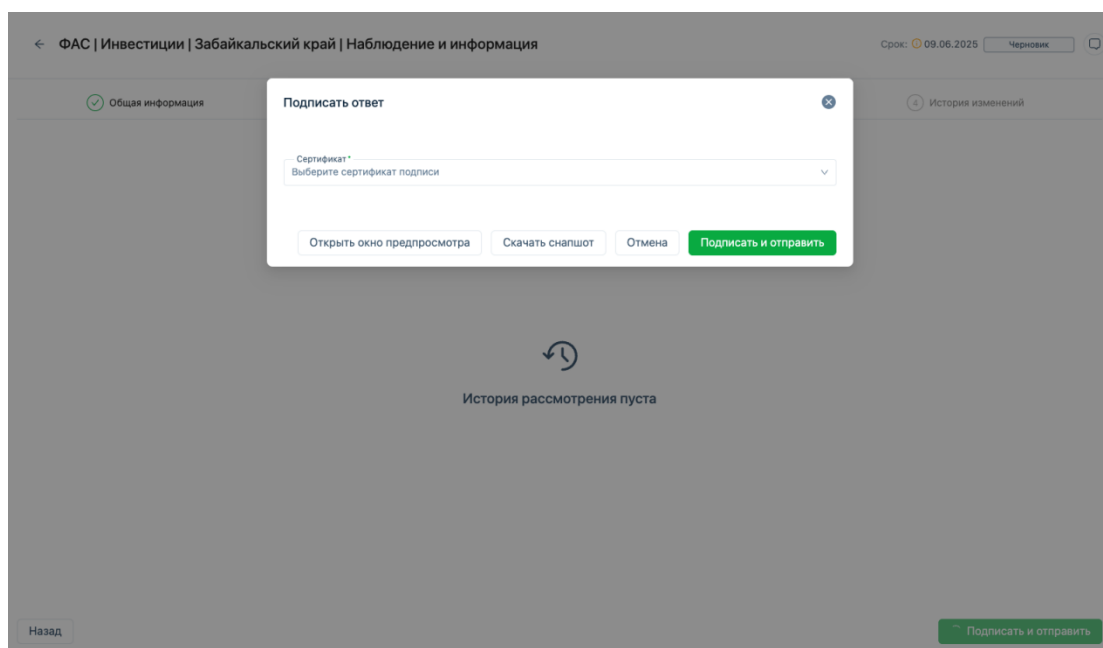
← ФАС | Инвестиции | Забайкальский край | Наблюдение и информация

Срок: 09.06.2025 Черновик

Общая информация

4 История изменений

Подписать ответ

Сертификат *
Выберите сертификат подписи

Открыть окно предпросмотра Скачать снапшот Отмена Подписать и отправить

История рассмотрения пуста

Назад

Подписать и отправить